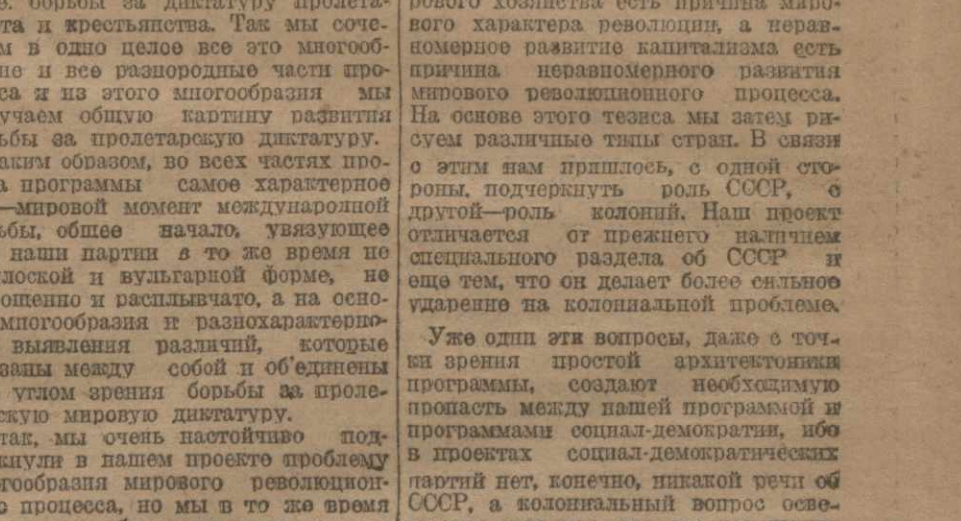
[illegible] борьбы за диктатуру пролета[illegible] и крестьянства. Так мы сочем в одно целое все это многообне и все разнородные части просa и из этого многообразия мы учаем общую картину развития рьбы за пролетарскую диктатуру.

аким образом, во всех частях прова программы самое характерное —мировой момент международной рьбы, общее начало, увязующее нашu партии в то же время не лоской и вульгарной форме, не ощенно и расплывчато, а на осномногообразия и разнохарактерно выявления различий, которые заны между собой и об'единены углом зрения борьбы за пролескую мировую диктатуру.

так, мы очень настойчиво подкнули в нашем проекте проблему огообразия мирового революционо процесса, но мы в то же время

рового хозяйства есть причина мирового характера революции, а неравномерное развитие капитализма есть причина неравномерного развития мирового революционного процесса. На основе этого тезиса мы затем рисуем различные типы стран. В связи с этим нам пришлось, с одной стороны, подчеркнуть роль СССР, с другой—роль колоний. Наш проект отличается от прежнего наличием специального раздела об СССР и еще тем, что он делает более сильное ударение на колониальной проблеме.

Уже одни эти вопросы, даже с точки зрения простой архитектоники программы, создают необходимую пропасть между нашей программой и программами социал-демократии, ибо в проектах социал-демократических партий нет, конечно, никакой речи об СССР, а колониальный вопрос осве-